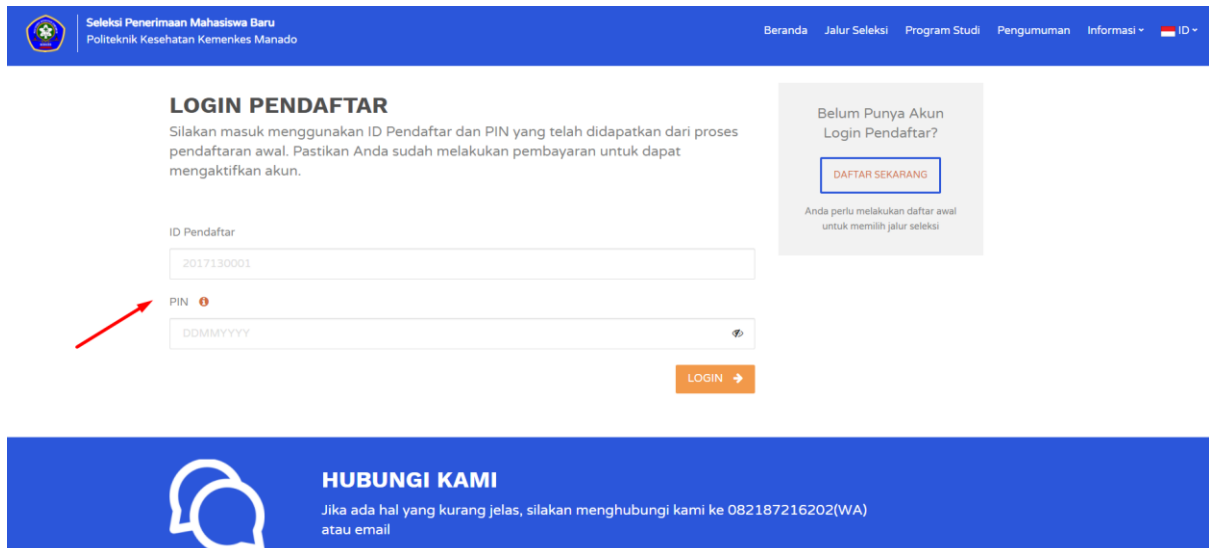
Seleksi Penerimaan Mahasiswa Baru
Politeknik Kesehatan Kemenkes Manado

Beranda Jalur Seleksi Program Studi Pengumuman Informasi ID

LOGIN PENDAFTAR
Silakan masuk menggunakan ID Pendaftar dan PIN yang telah didapatkan dari proses pendaftaran awal. Pastikan Anda sudah melakukan pembayaran untuk dapat mengaktifkan akun.

ID Pendaftar
2017130001
PIN
DDMMYYYY
LOGIN

Belum Punya Akun Login Pendaftar?
DAFTAR SEKARANG
Anda perlu melakukan daftar awal untuk memilih jalur seleksi

HUBUNGI KAMI
Jika ada hal yang kurang jelas, silakan menghubungi kami ke 082187216202(WA) atau email